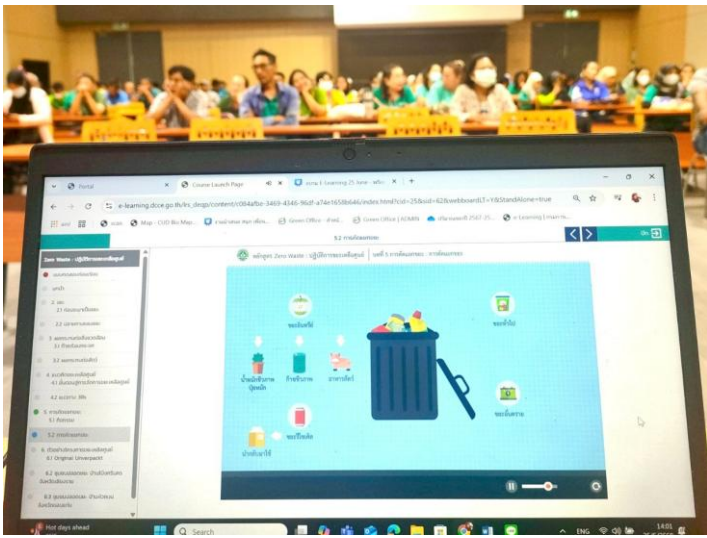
Portal
Course Launch Page
e-learning.dcce.go.th/lrs_dcge/content/c004afbc-3469-4346-96df-a74e1658b646/index.html?cid=25&sid=82&webboardLT=1&StandAlone=true
5.2 การคัดแยกขยะ
Zero Waste - ปฏิบัติการขยะเหลือศูนย์
หลักสูตร Zero Waste : ปฏิบัติการขยะเหลือศูนย์ | บทที่ 5 การจัดการขยะ : การคัดแยกขยะ
ขยะอินทรีย์
ขยะทั่วไป
ขยะรีไซเคิล
ขยะอันตราย
5 การจัดการขยะ
5.1 ทั่วไป
5.2 การคัดแยกขยะ
6.1 Original Unverpackt
Hot days ahead
Search
ENG
14:01